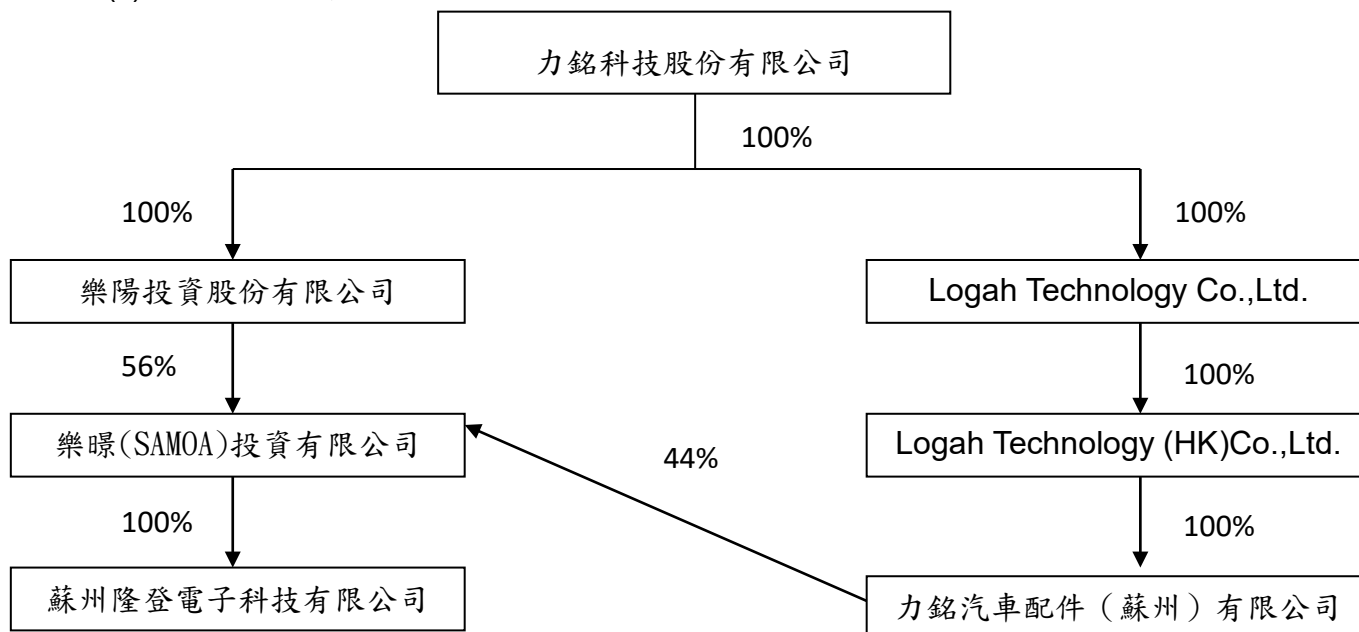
力銘科技股份有限公司

100%

100%

100%

樂陽投資股份有限公司

Logah Technology Co.,Ltd.

56%

100%

樂暻(SAMOA)投資有限公司

44%

Logah Technology (HK)Co.,Ltd.

100%

100%

蘇州隆登電子科技有限公司

力銘汽車配件(蘇州)有限公司